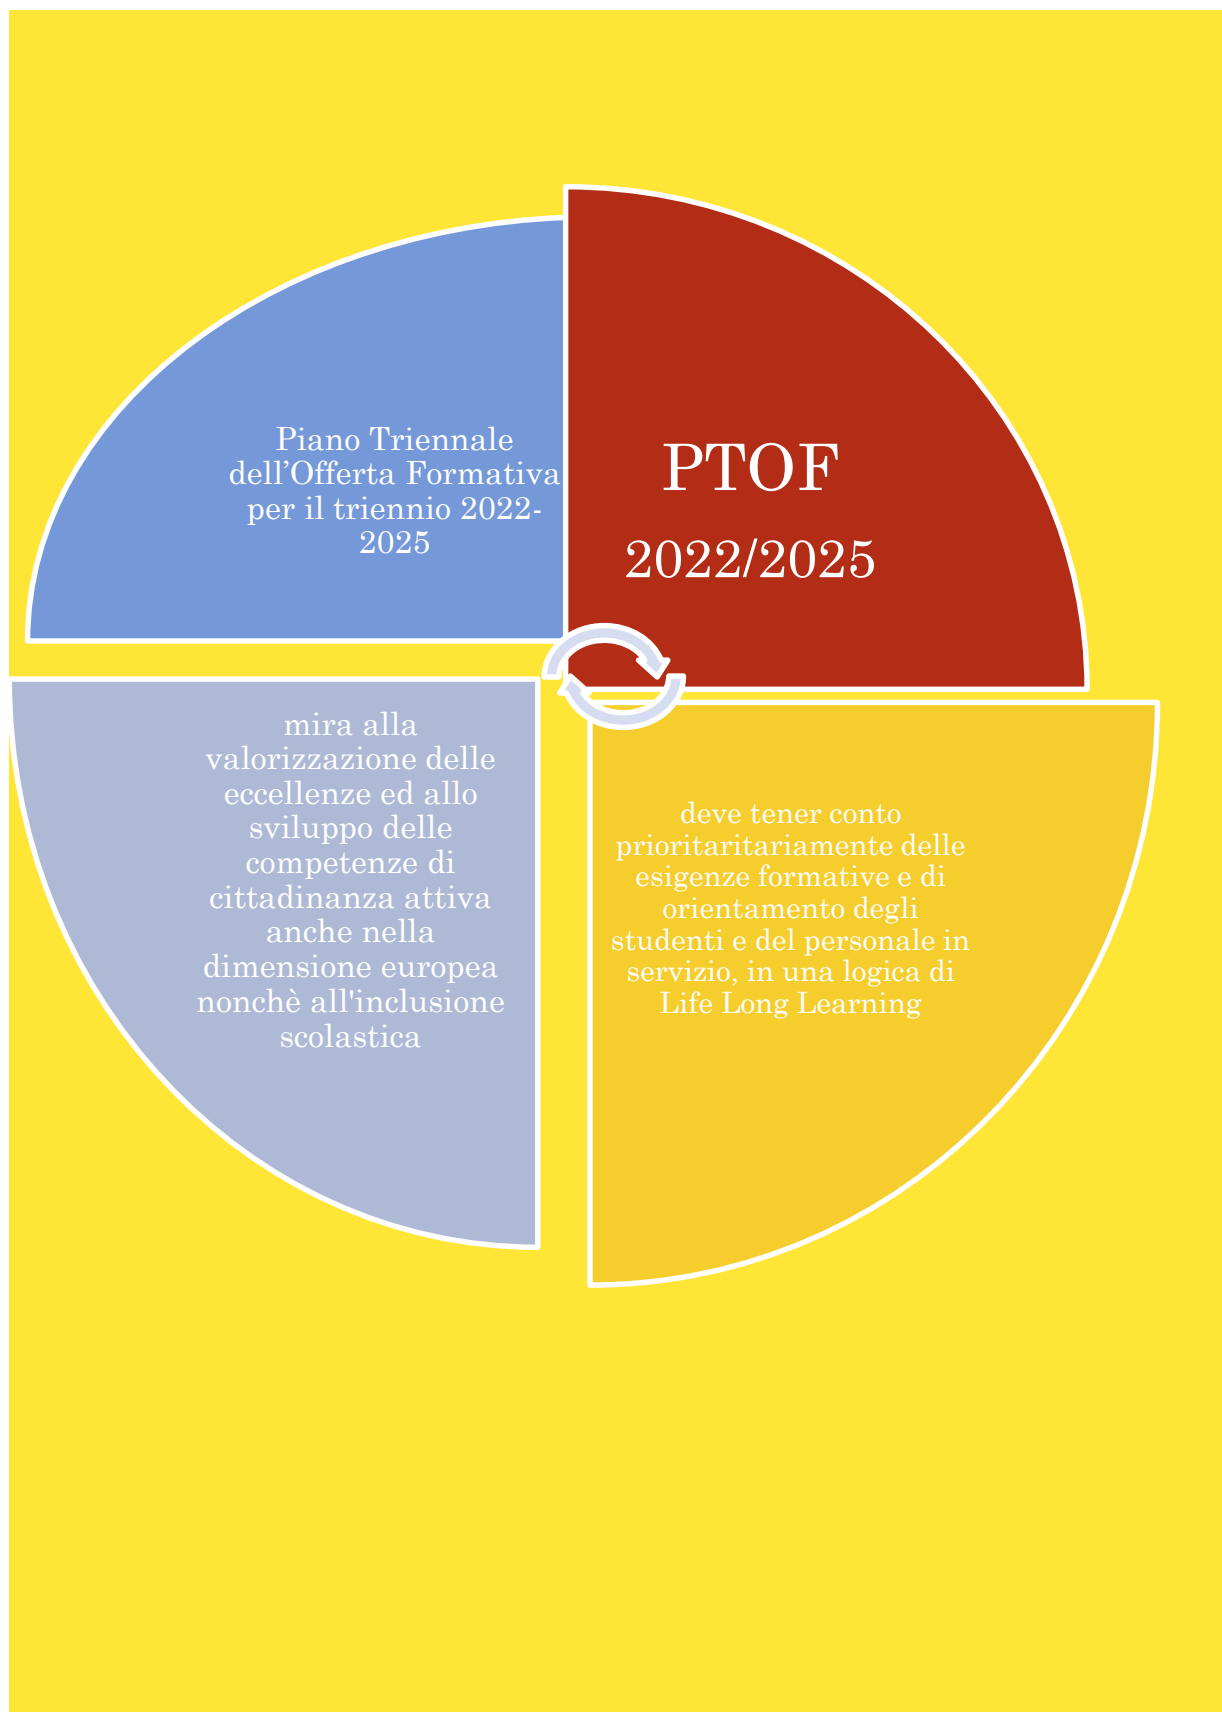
Piano Triennale dell’Offerta Formativa per il triennio 2022-2025

PTOF

2022/2025

mira alla valorizzazione delle eccellenze ed allo sviluppo delle competenze di cittadinanza attiva anche nella dimensione europea nonchè all'inclusione scolastica

deve tener conto prioritaritariamente delle esigenze formative e di orientamento degli studenti e del personale in servizio, in una logica di Life Long Learning